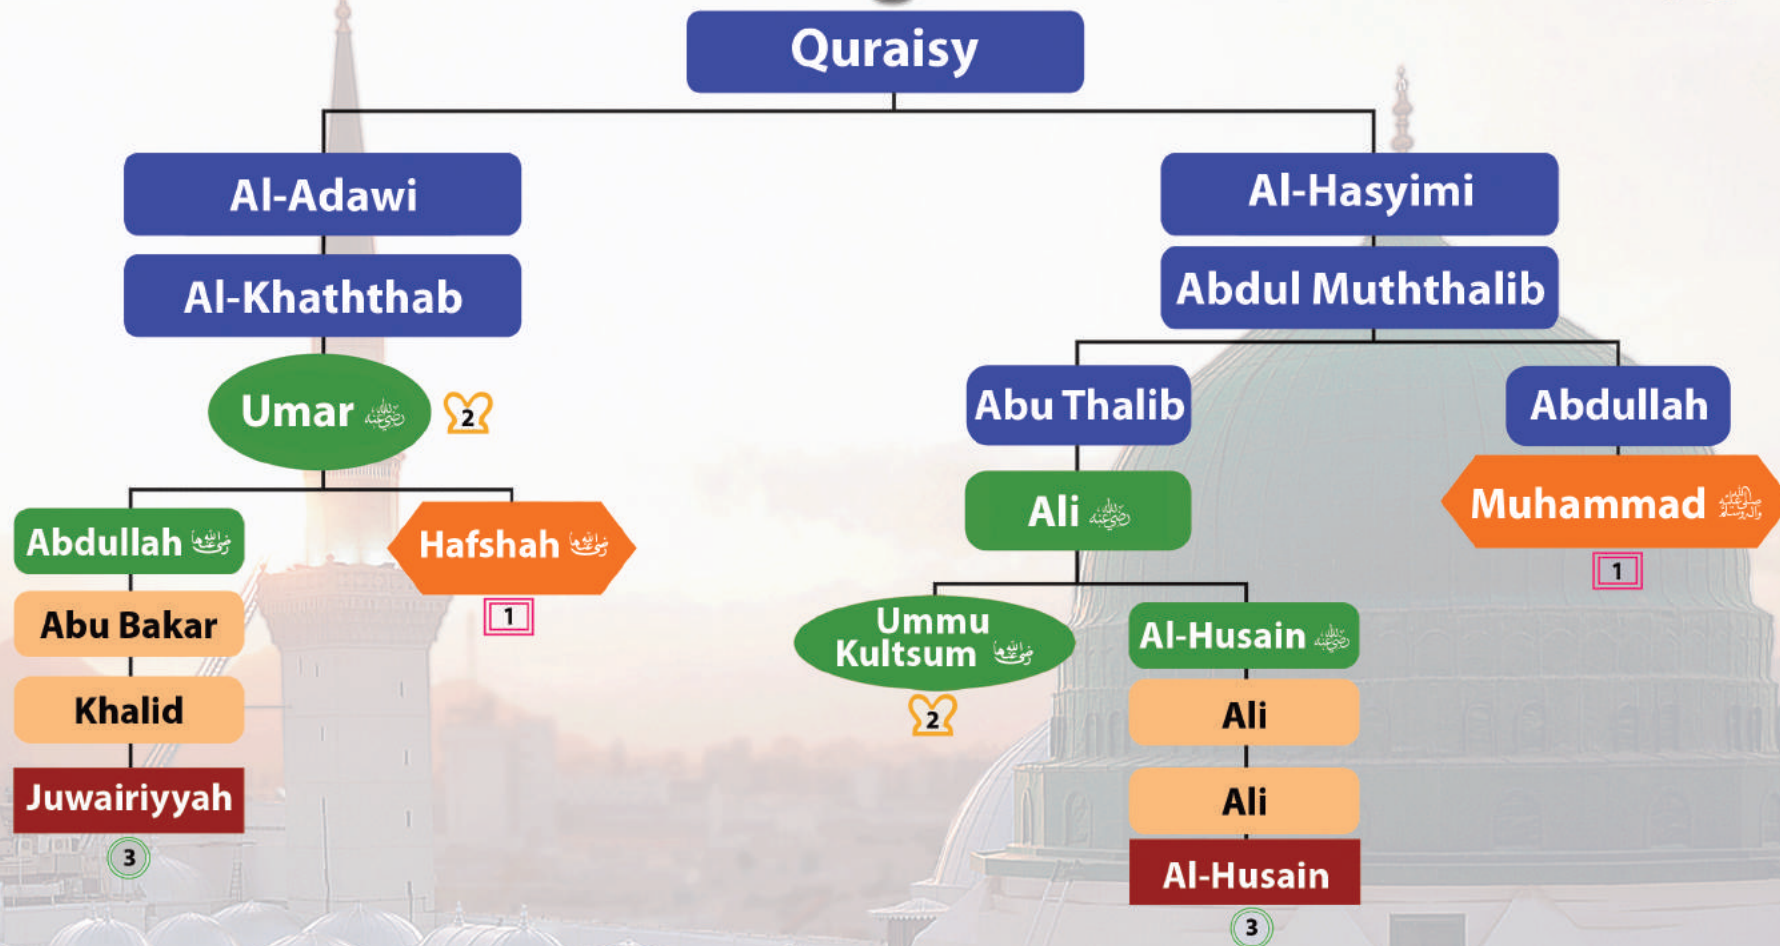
Quraisy

Al-Adawi

Al-Khaththab

Umar رضي الله عنه 2

Abdullah رضي الله عنه

Abu Bakar

Khalid

Juwairiyyah

3

Hafshah رضي الله عنها

1

Al-Hasyimi

Abdul Muththalib

Abu Thalib

Ali رضي الله عنه

Ummu Kultsum رضي الله عنها

2

Al-Husain رضي الله عنه

Ali

Ali

Al-Husain

3

Abdullah

Muhammad صلى الله عليه وآله وسلم

1